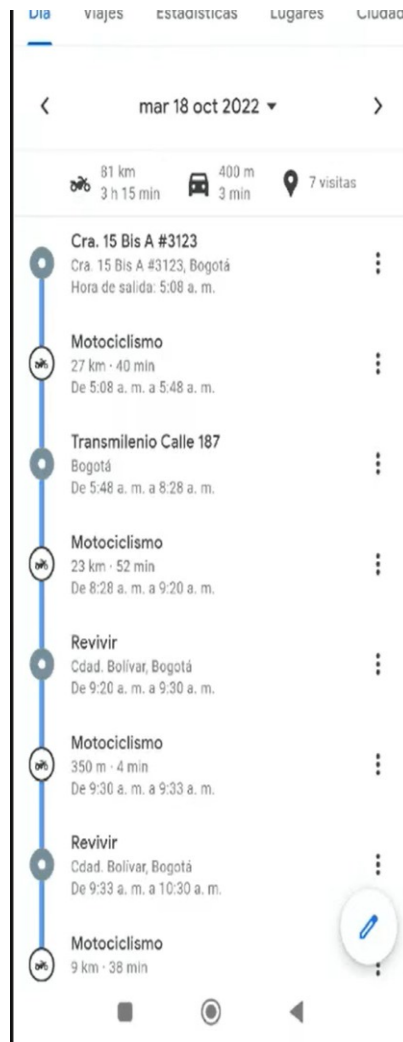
Día Viajes Estadísticas Lugares Ciudad

mar 18 oct 2022

81 km 3 h 15 min
400 m 3 min
7 visitas

Cra. 15 Bis A #3123
Cra. 15 Bis A #3123, Bogotá
Hora de salida: 5:08 a. m.

Motociclismo
27 km · 40 min
De 5:08 a. m. a 5:48 a. m.

Transmilenio Calle 187
Bogotá
De 5:48 a. m. a 8:28 a. m.

Motociclismo
23 km · 52 min
De 8:28 a. m. a 9:20 a. m.

Revivir
Cdad. Bolívar, Bogotá
De 9:20 a. m. a 9:30 a. m.

Motociclismo
350 m · 4 min
De 9:30 a. m. a 9:33 a. m.

Revivir
Cdad. Bolívar, Bogotá
De 9:33 a. m. a 10:30 a. m.

Motociclismo
9 km · 38 min